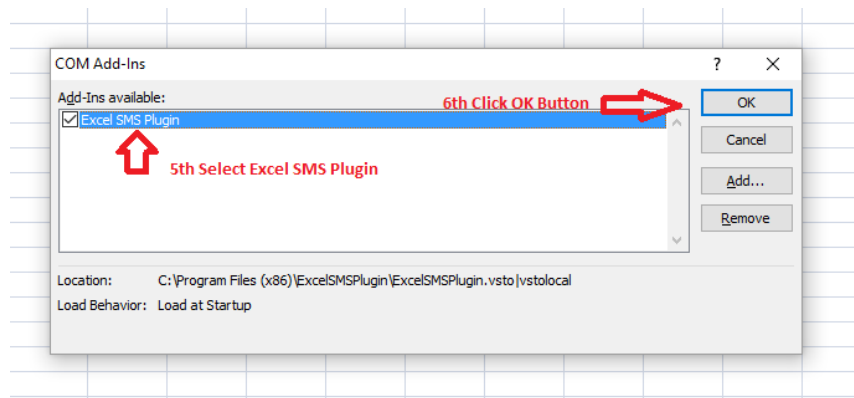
COM Add-Ins

?

X

Add-Ins available:

6th Click OK Button

OK

Excel SMS Plugin

Cancel

5th Select Excel SMS Plugin

Add...

Remove

Location: C:\Program Files (x86)\ExcelSMSPlugin\ExcelSMSPlugin.vsto|vstolocal

Load Behavior: Load at Startup